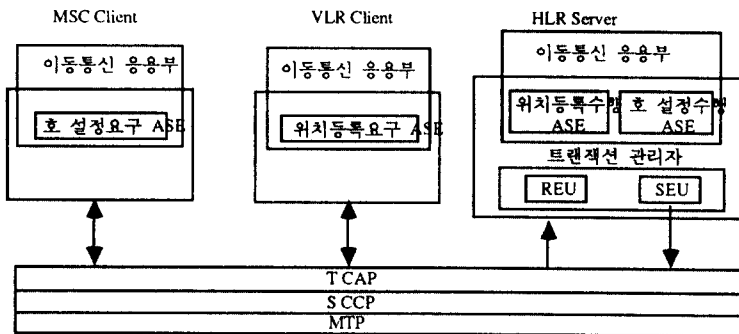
MSC Client

이동통신 응용부

호 설정요구 ASE

VLR Client

이동통신 응용부

위치등록요구 ASE

HLR Server

이동통신 응용부

위치등록수행 ASE

호 설정수행 ASE

트랜잭션 관리자

REU

SEU

T CAP

S CCP

MTP